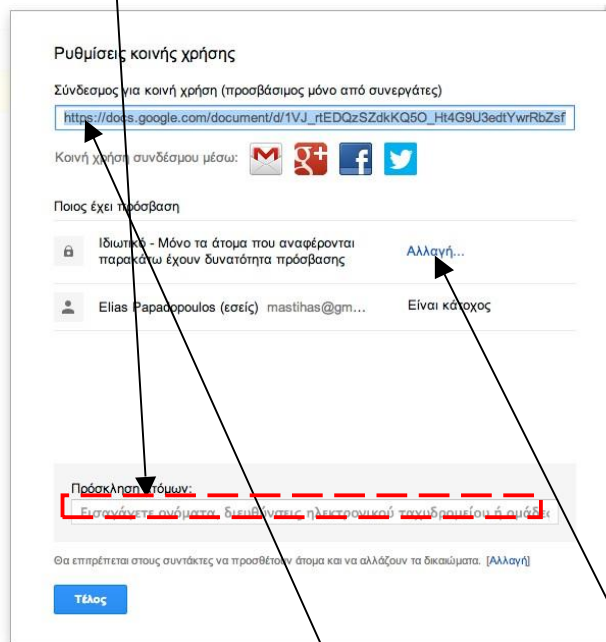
Ρυθμίσεις κοινής χρήσης

Σύνδεσμος για κοινή χρήση (προσβάσιμος μόνο από συνεργάτες)

https://docs.google.com/document/d/1VJ_rtEDQzSZdkKQ5O_Ht4G9U3edtYwrRbZsf

Κοινή χρήση συνδέσμου μέσω:

Ποιος έχει πρόσβαση

Ιδιωτικό - Μόνο τα άτομα που αναφέρονται παρακάτω έχουν δυνατότητα πρόσβασης

Αλλαγή...

Elias Papadopoulos (εσείς) mastihas@gm...

Είναι κάτοχος

Πρόσκληση ατόμων:

Εισαγάγετε ονόματα, διευθύνσεις ηλεκτρονικού ταχυδρομείου ή ομάδε

Θα επιτρέπεται στους συντάκτες να προσθέτουν άτομα και να αλλάζουν τα δικαιώματα. [Αλλαγή]

Τέλος